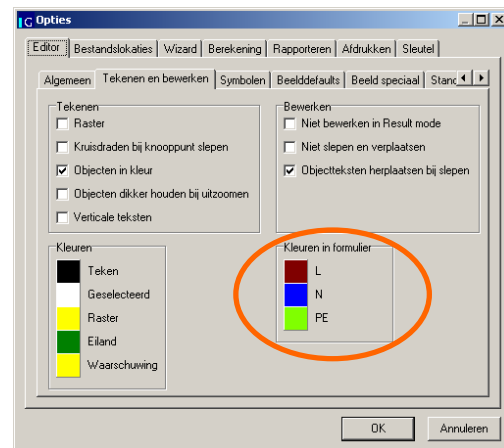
IG Opties

Editor | Bestandslokaties | Wizard | Berekening | Rapporteren | Afdrukken | Sleutel

Algemeen | Tekenen en bewerken | Symbolen | Beelddefaults | Beeld speciaal | Stanc

Tekenen
Raster
Kruisdraden bij knooppunt slepen
Objecten in kleur
Objecten dikker houden bij uitzoomen
Verticale teksten

Bewerken
Niet bewerken in Result mode
Niet slepen en verplaatsen
Objectteksten herplaatsen bij slepen

Kleuren
Teken
Geselecteerd
Raster
Eiland
Waarschuwing

Kleuren in formulier
L
N
PE

OK
Annuleren